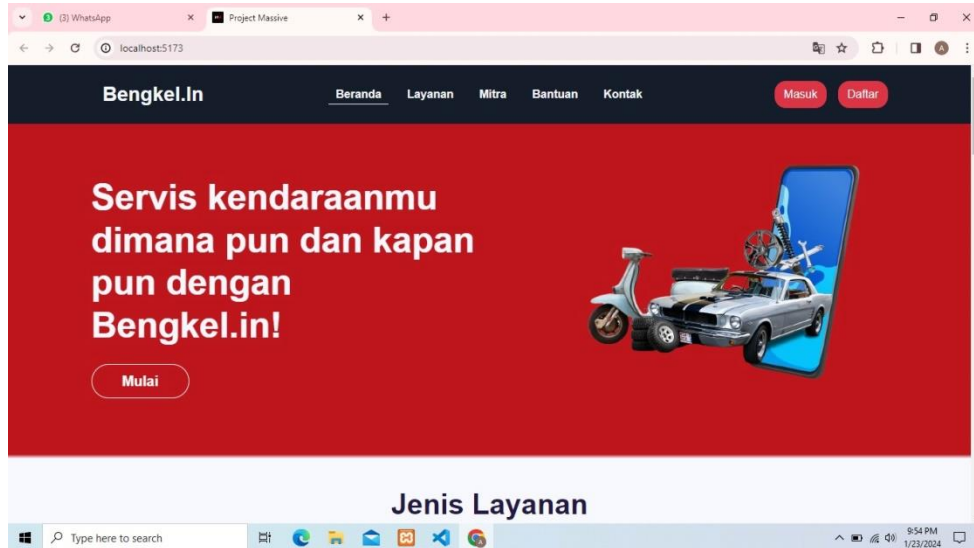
(3) WhatsApp
Project Massive
localhost:5173

Bengkel.In
Beranda Layanan Mitra Bantuan Kontak
Masuk Daftar

Servis kendaraanmu dimana pun dan kapan pun dengan Bengkel.in!

Mulai

Jenis Layanan

Type here to search
9:54 PM
1/23/2024